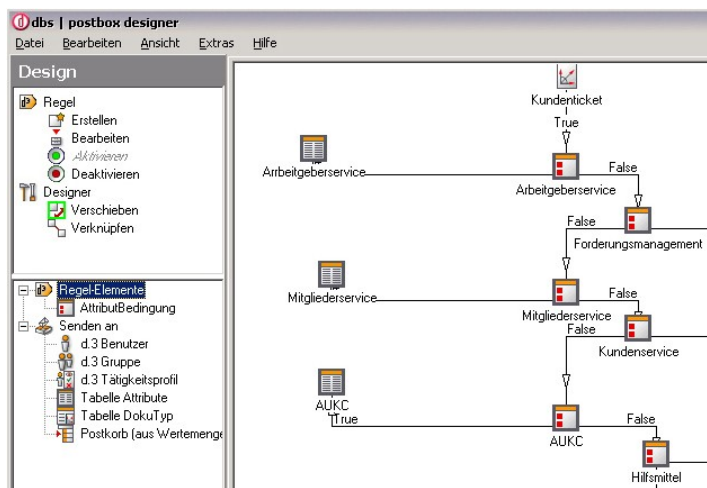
dbs | postbox designer
Datei Bearbeiten Ansicht Extras Hilfe

Design
Regel
Erstellen
Bearbeiten
Aktivieren
Deaktivieren
Designer
Verschieben
Verknüpfen

Regel-Elemente
AttributBedingung
Senden an
d.3 Benutzer
d.3 Gruppe
d.3 Tätigkeitsprofil
Tabelle Attribute
Tabelle DokuTyp
Postkorb (aus Wertemenge

Kundenticket
True
Arrbeitgeberservice
False
Arbeitgeberservice
False
Forderungsmanagement
Mitgliederservice
False
Mitgliederservice
False
Kundenservice
AUKC
True
False
AUKC
Hilfsmittel